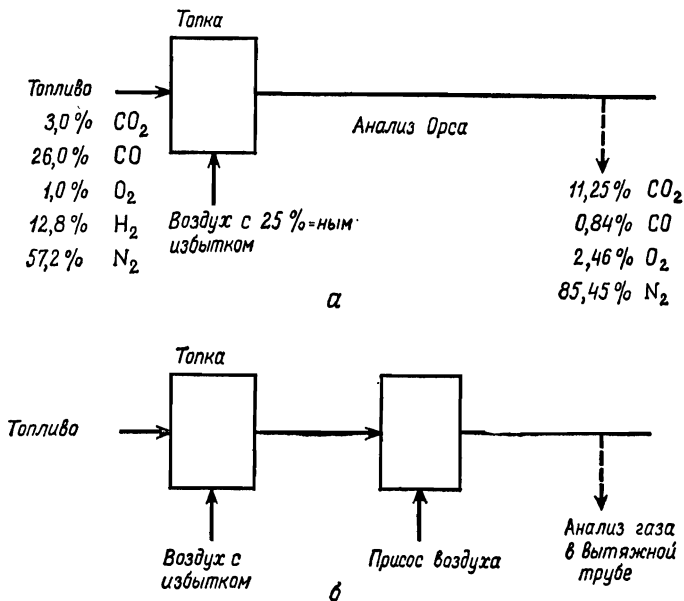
Топка

Топливо

3,0 % $CO_2$
26,0 % $CO$
1,0 % $O_2$
12,8 % $H_2$
57,2 % $N_2$

Воздух с 25 %-ным избытком

Анализ Орса

11,25 % $CO_2$
0,84 % $CO$
2,46 % $O_2$
85,45 % $N_2$

а

Топка

Топливо

Воздух с избытком

Присос воздуха

Анализ газа в вытяжной трубе

б